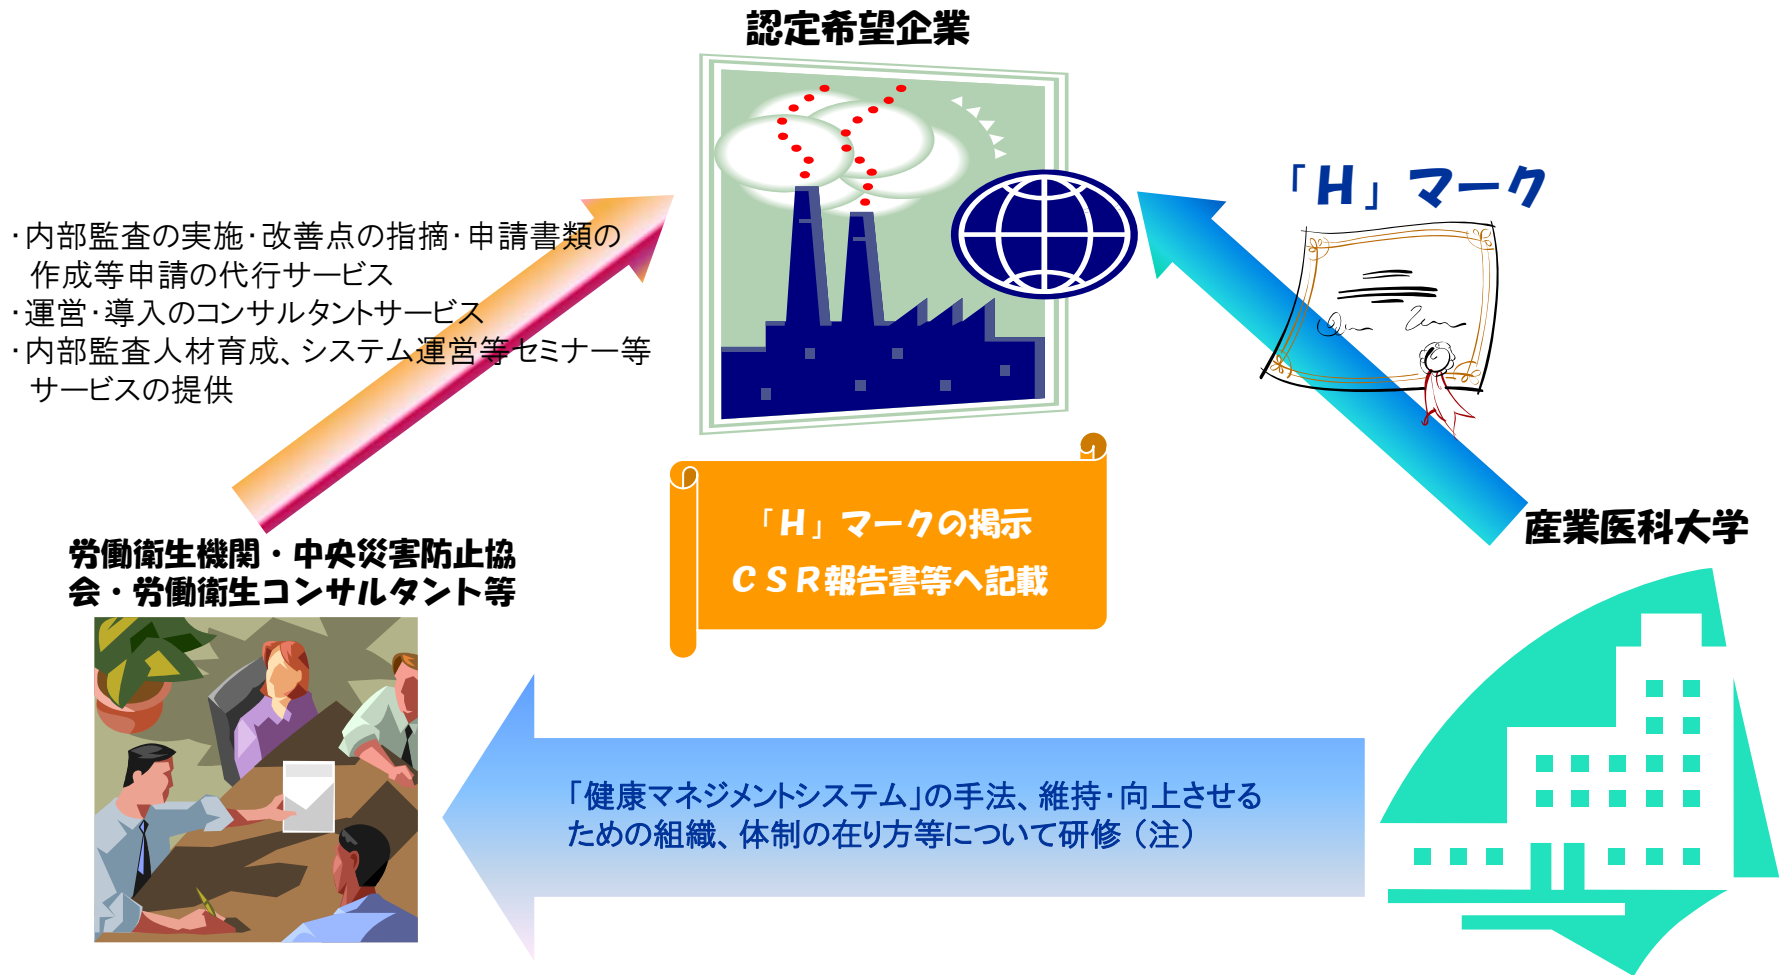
認定希望企業

「H」マーク

・内部監査の実施・改善点の指摘・申請書類の作成等申請の代行サービス
・運営・導入のコンサルタントサービス
・内部監査人材育成、システム運営等セミナー等サービスの提供

「H」マークの掲示
CSR報告書等へ記載

産業医科大学

労働衛生機関・中央災害防止協会・労働衛生コンサルタント等

「健康マネジメントシステム」の手法、維持・向上させるための組織、体制の在り方等について研修（注）